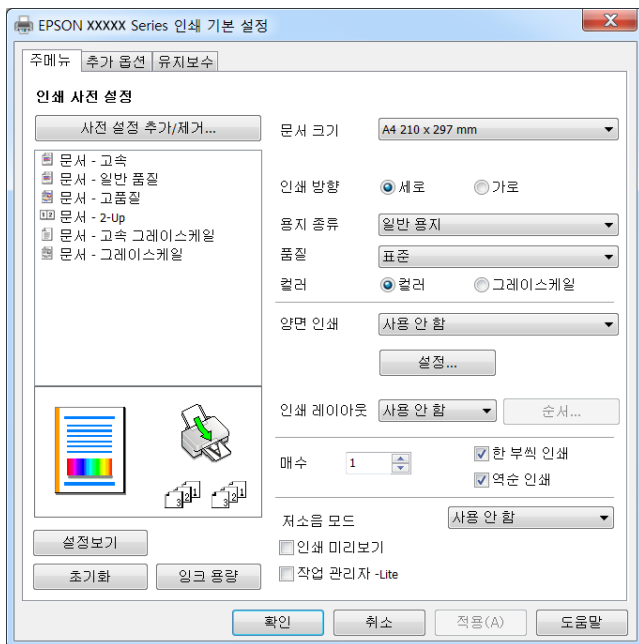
EPSON XXXXX Series 인쇄 기본 설정

주메뉴 | 추가 옵션 | 유지보수

인쇄 사전 설정

사전 설정 추가/제거...

문서 - 고속
문서 - 일반 품질
문서 - 고품질
문서 - 2-Up
문서 - 고속 그레이스케일
문서 - 그레이스케일

문서 크기 A4 210 x 297 mm

인쇄 방향 세로 가로

용지 종류 일반 용지

품질 표준

컬러 컬러 그레이스케일

양면 인쇄 사용 안 함

설정...

인쇄 레이아웃 사용 안 함 순서...

매수 1

한 부씩 인쇄

역순 인쇄

저소음 모드 사용 안 함

인쇄 미리보기

작업 관리자 -Lite

설정보기

초기화

잉크 용량

확인 취소 적용(A) 도움말